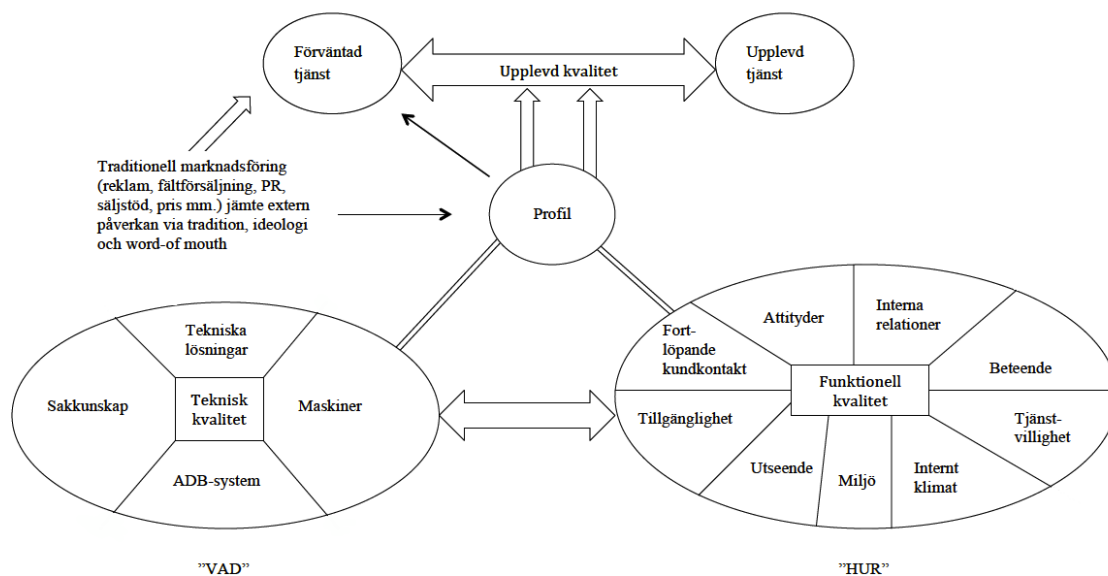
Förväntad tjänst

Upplevd kvalitet

Upplevd tjänst

Traditionell marknadsföring (reklam, fältförsäljning, PR, säljstöd, pris mm.) jämte extern påverkan via tradition, ideologi och word-of mouth

Profil

Tekniska lösningar

Sakkunskap

Teknisk kvalitet

Maskiner

ADB-system

Attityder

Interna relationer

Fortlöpande kundkontakt

Beteende

Funktionell kvalitet

Tillgänglighet

Tjänstvillighet

Utseende

Miljö

Internt klimat

”VAD”

”HUR”